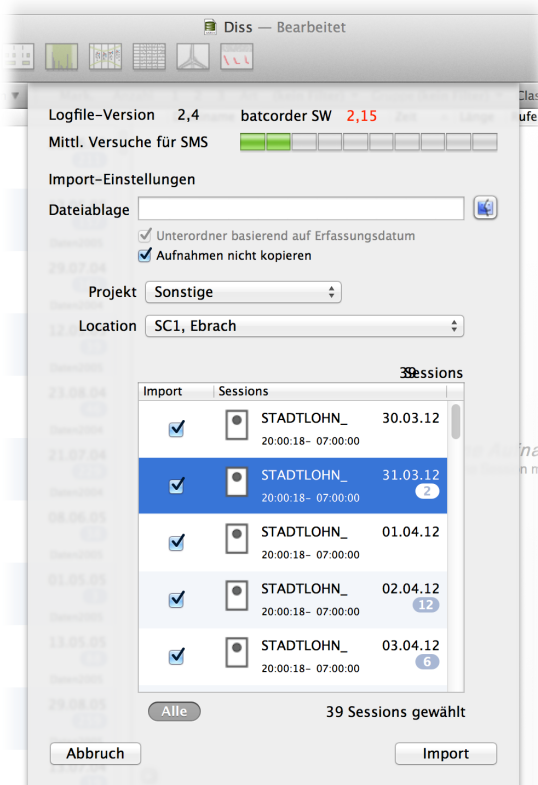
Diss — Bearbeitet

Logfile-Version 2,4 batcorder SW 2,15

Mittl. Versuche für SMS

Import-Einstellungen

Dateiablage

Unterordner basierend auf Erfassungsdatum

Aufnahmen nicht kopieren

Projekt Sonstige

Location SC1, Ebrach

39Sessions

| Import | Sessions | |
|---|---|---|
| ☑ | STADTLOHN_ 20:00:18– 07:00:00 | 30.03.12 |
| ☑ | STADTLOHN_ 20:00:18– 07:00:00 | 31.03.12 2 |
| ☑ | STADTLOHN_ 20:00:18– 07:00:00 | 01.04.12 |
| ☑ | STADTLOHN_ 20:00:18– 07:00:00 | 02.04.12 12 |
| ☑ | STADTLOHN_ 20:00:18– 07:00:00 | 03.04.12 6 |

Alle

39 Sessions gewählt

Abbruch

Import